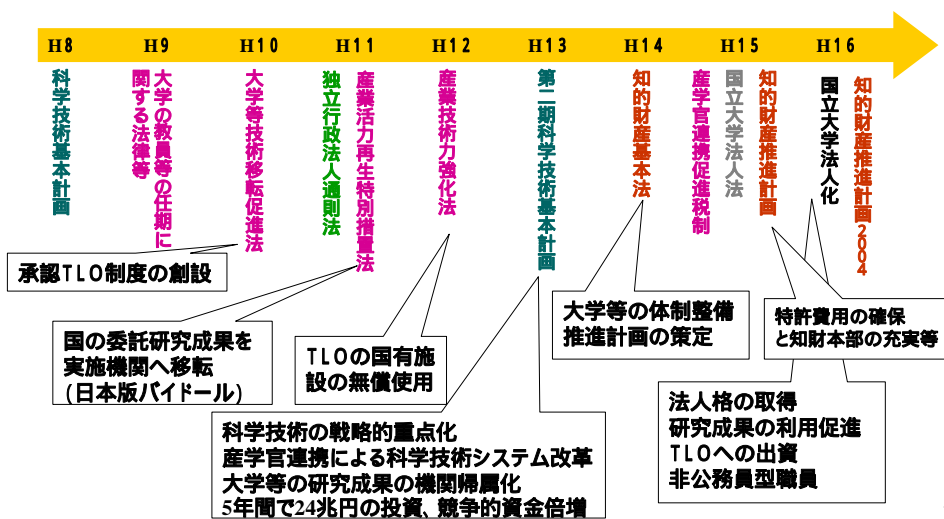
H8
科学技術基本計画

H9
大学の教員等の任期に関する法律等

H10
大学等技術移転促進法

H11
独立行政法人通則法
産業活力再生特別措置法

H12
産業技術力強化法

H13
第二期科学技術基本計画

H14
知的財産基本法

H15
産学官連携促進税制
国立大学法人法
知的財産推進計画

H16
国立大学法人化
知的財産推進計画2004

承認TLO制度の創設

国の委託研究成果を実施機関へ移転（日本版バイドール）

TLOの国有施設の無償使用

科学技術の戦略的重点化
産学官連携による科学技術システム改革
大学等の研究成果の機関帰属化
5年間で24兆円の投資、競争的資金倍増

大学等の体制整備推進計画の策定

特許費用の確保と知財本部の充実等

法人格の取得
研究成果の利用促進
TLOへの出資
非公務員型職員